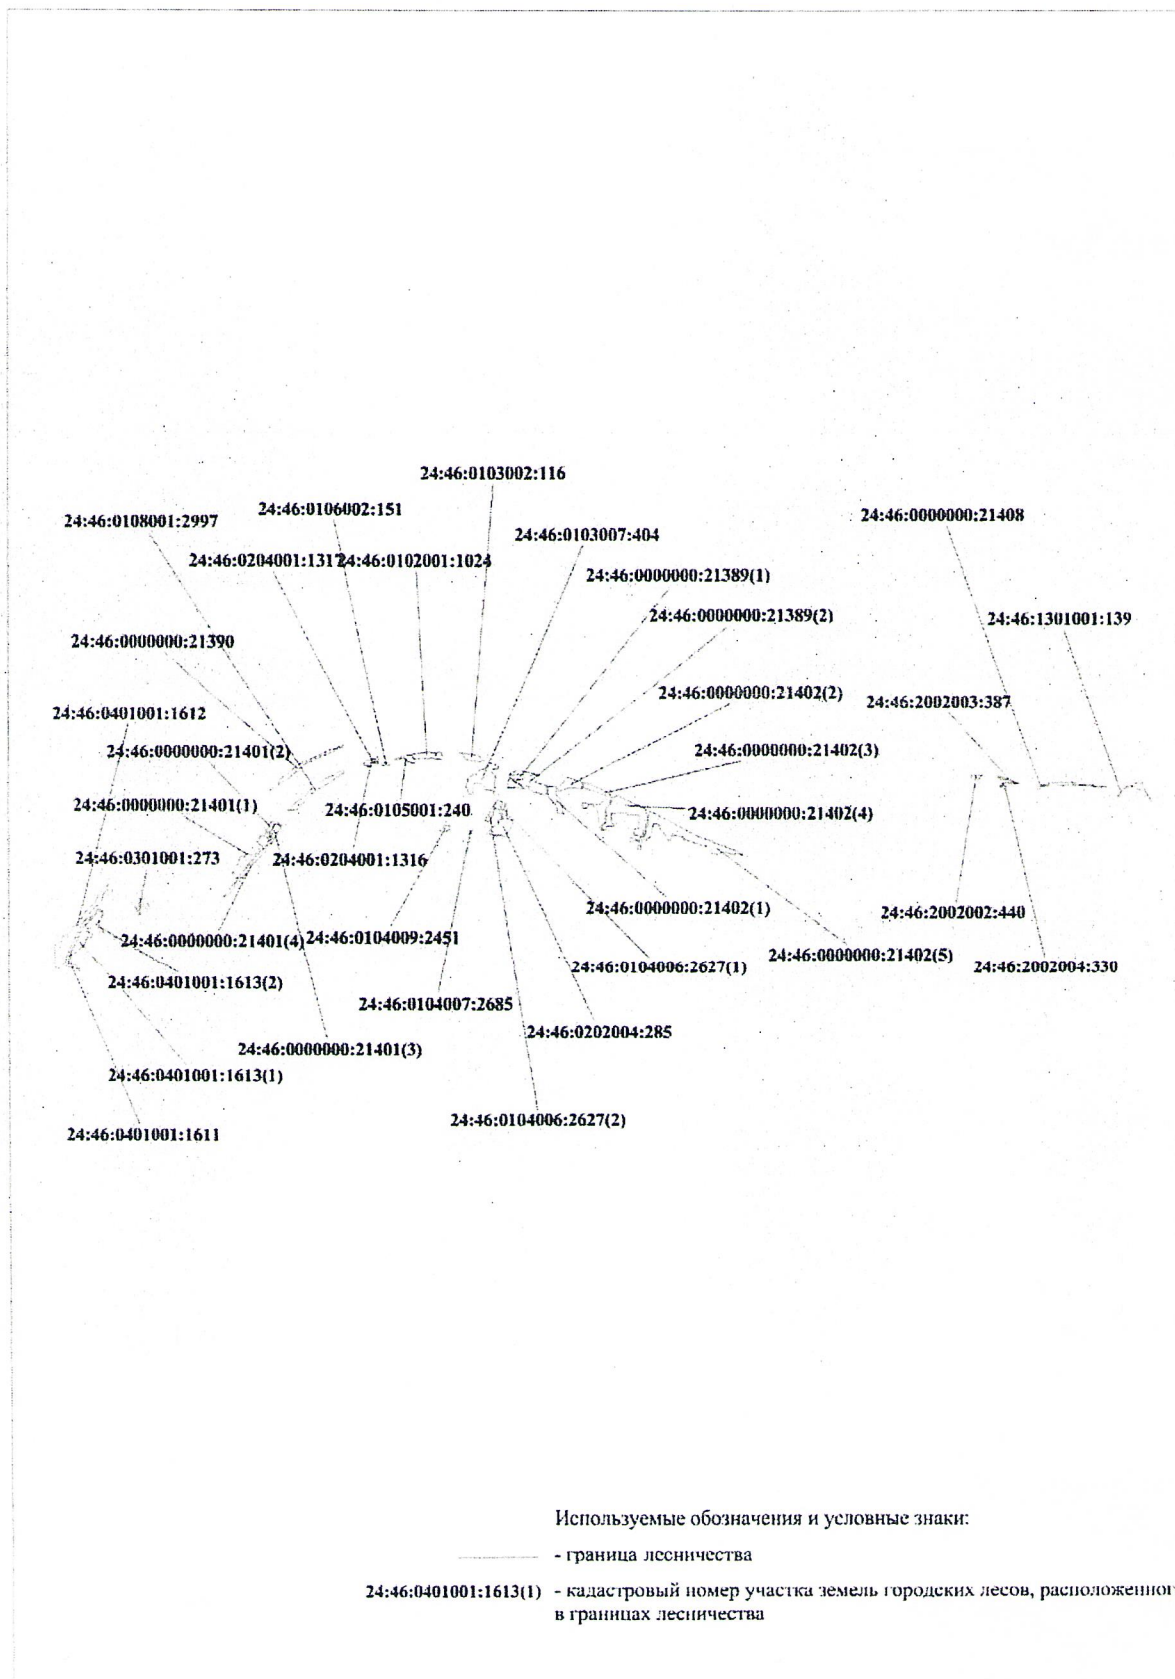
24:46:0103002:116
24:46:0108001:2997
24:46:0106002:151
24:46:0103007:404
24:46:0000000:21408
24:46:0204001:1317
24:46:0102001:1024
24:46:0000000:21389(1)
24:46:0000000:21389(2)
24:46:1301001:139
24:46:0000000:21390
24:46:0000000:21402(2)
24:46:2002003:387
24:46:0401001:1612
24:46:0000000:21401(2)
24:46:0000000:21402(3)
24:46:0000000:21401(1)
24:46:0105001:240
24:46:0000000:21402(4)
24:46:0301001:273
24:46:0204001:1316
24:46:0000000:21402(1)
24:46:2002002:440
24:46:0000000:21401(4)
24:46:0104009:2451
24:46:0104006:2627(1)
24:46:0000000:21402(5)
24:46:2002004:330
24:46:0401001:1613(2)
24:46:0104007:2685
24:46:0202004:285
24:46:0000000:21401(3)
24:46:0401001:1613(1)
24:46:0104006:2627(2)
24:46:0401001:1611

Используемые обозначения и условные знаки:

- граница лесничества

24:46:0401001:1613(1) - кадастровый номер участка земель городских лесов, расположенного в границах лесничества